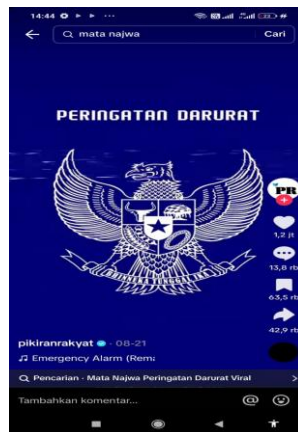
14:44

mata najwa

Cari

PERINGATAN DARURAT

PR

1,2 jt

13,8 rb

63,5 rb

42,9 rb

pikiranrakyat · 08-21

♫ Emergency Alarm (Rem

Pencarian · Mata Najwa Peringatan Darurat Viral

Tambahkan komentar...

@